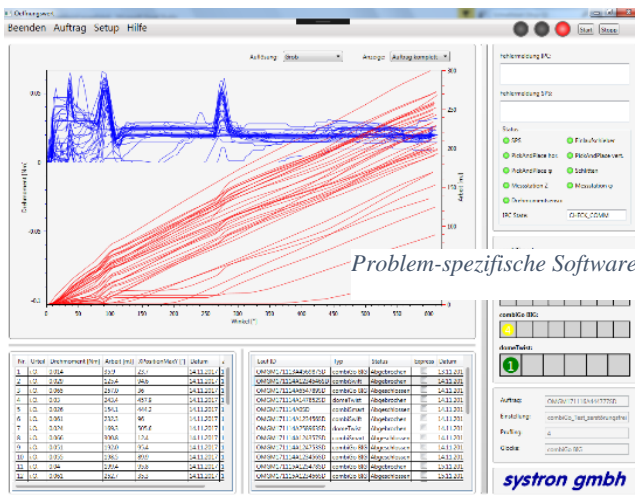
Beenden Auftrag Setup Hilfe

Start Stopp

Auflösung Grob Anzeige Auftrag komplett

Drehmoment [Nm]

Arbeit [J]

Winkel [°]

Fehlermeldung IPC:

Fehlermeldung SPS:

Status

SPS

PickAndPlace hor.

PickAndPlace φ

Messstation Z

Fehler Anlage

PickAndPlace vert.

Schlitten

Messstation φ

IPC State: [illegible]

Problem-spezifische Software

combiGo IBG:

domeTwist:

Auftrag:

Einstellung:

Prüfling:

Güte:

systron gmbh

| Nr. | Urteil | Drehmoment [Nm] | Arbeit [mJ] | IPosition Max [°] | Datum |
|---|---|---|---|---|---|
| 1 | i.O. | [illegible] | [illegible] | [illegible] | 14.11.2017 |
| 2 | i.O. | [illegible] | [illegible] | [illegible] | 14.11.2017 |
| 3 | i.O. | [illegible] | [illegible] | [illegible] | 14.11.2017 |
| 4 | i.O. | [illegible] | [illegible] | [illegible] | 14.11.2017 |
| 5 | i.O. | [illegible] | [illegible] | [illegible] | 14.11.2017 |
| 6 | i.O. | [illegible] | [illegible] | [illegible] | 14.11.2017 |
| 7 | i.O. | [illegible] | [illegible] | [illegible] | 14.11.2017 |
| 8 | i.O. | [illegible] | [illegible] | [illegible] | 14.11.2017 |
| 9 | i.O. | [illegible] | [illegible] | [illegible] | 14.11.2017 |
| 10 | i.O. | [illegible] | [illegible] | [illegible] | 14.11.2017 |
| 11 | i.O. | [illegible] | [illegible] | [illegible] | 14.11.2017 |
| 12 | i.O. | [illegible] | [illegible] | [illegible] | 14.11.2017 |
| 13 | i.O. | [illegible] | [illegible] | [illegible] | 14.11.2017 |

| Los ID | Typ | Status | Datum |
|---|---|---|---|
| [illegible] | combiGo | Abgebrochen | 14.11.201 |
| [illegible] | combiGo | Abgebrochen | 14.11.201 |
| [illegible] | combiGo | Abgebrochen | 14.11.201 |
| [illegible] | domeTwist | Abgebrochen | 14.11.201 |
| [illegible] | combiGo | Abgeschlossen | 14.11.201 |
| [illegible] | combiSwift | Abgebrochen | 14.11.201 |
| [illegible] | domeTwist | Abgebrochen | 14.11.201 |
| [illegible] | combiGo | Abgebrochen | 14.11.201 |
| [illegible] | combiGo | Abgebrochen | 14.11.201 |
| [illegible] | combiGo | Abgebrochen | 14.11.201 |
| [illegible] | combiGo | Abgebrochen | 14.11.201 |
| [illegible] | combiGo | Abgebrochen | 14.11.201 |
| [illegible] | combiGo | Abgebrochen | 14.11.201 |